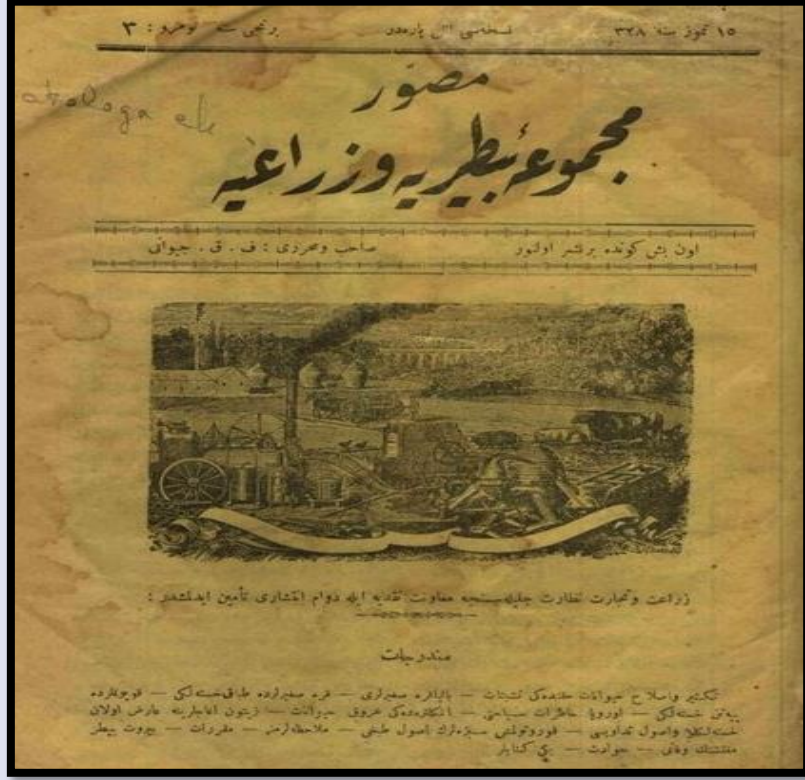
۱۵ تموز سنه ۳۲۸ — نسخه‌سی ۱۰ پاره‌در — برنجی سنه نومرو : ۳

مصور
مجموعهٔ بیطریه و زراعیه

اون بش کونده بر نشر اولنور — صاحب و محرری : ف . ق . جیوانی

dologa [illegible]

زراعت و تجارت نظارت جلیله‌سنجه معاونت نقدیه ایله دوام انتشاری تأمین ایدلمشدر :

مندرجات

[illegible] و اصلاح حیوانات حقنده‌کی تشبثات — بالیاره صغرلری — قره صغیرلرده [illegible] — قوچلرده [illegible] — اوروپا خاطرات سیاحتی — انکلتره‌ده‌کی عروق حیوانات — زیتون اغاجلرنه عارض اولان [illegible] واصول تداویسی — قورونوتولس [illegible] اصول طبی — ملاحظه‌لرمز — مفردات — بیوت بیطر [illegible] — حوادث — یکی کتابلر